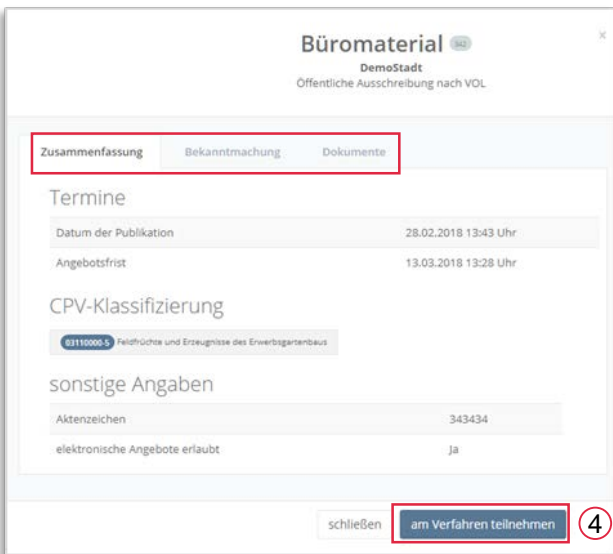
Büromaterial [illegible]

DemoStadt

Öffentliche Ausschreibung nach VOL

×

Zusammenfassung Bekanntmachung Dokumente

Termine

| Datum der Publikation | 28.02.2018 13:43 Uhr |
|---|---|
| Angebotsfrist | 13.03.2018 13:28 Uhr |

CPV-Klassifizierung

03110000-5 Feldfrüchte und Erzeugnisse des Erwerbsgartenbaus

sonstige Angaben

| Aktenzeichen | 343434 |
|---|---|
| elektronische Angebote erlaubt | Ja |

schließen am Verfahren teilnehmen 4